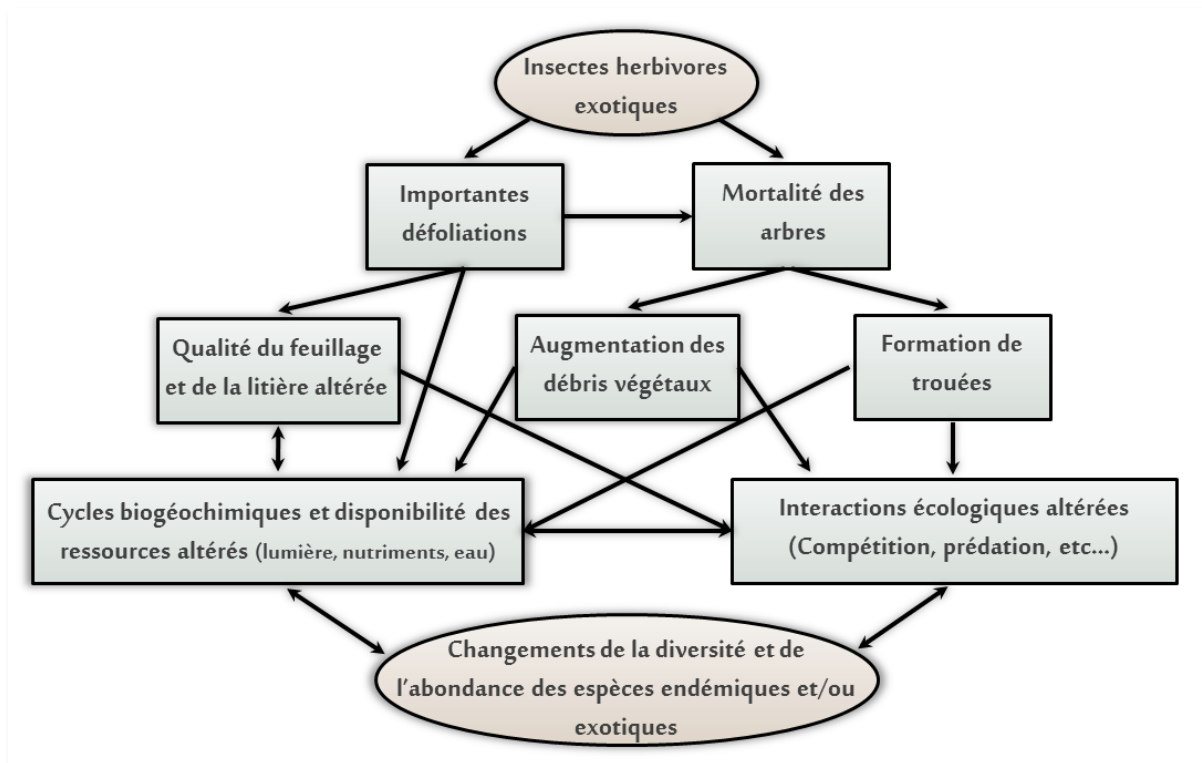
Insectes herbivores exotiques

Importantes défoliations

Mortalité des arbres

Qualité du feuillage et de la litière altérée

Augmentation des débris végétaux

Formation de trouées

Cycles biogéochimiques et disponibilité des ressources altérés (lumière, nutriments, eau)

Interactions écologiques altérées (Compétition, prédation, etc...)

Changements de la diversité et de l'abondance des espèces endémiques et/ou exotiques